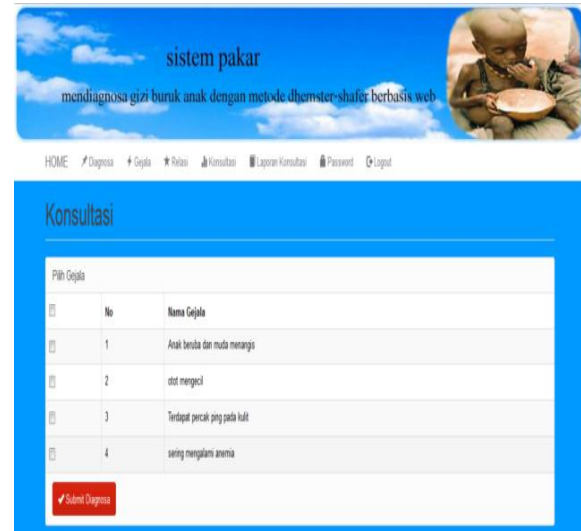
sistem pakar

mendiagnosa gizi buruk anak dengan metode dhemster-shafer berbasis web

HOME Diagnosa Gejala Relasi Konsultasi Laporan Konsultasi Password Logout

Konsultasi

Pilih Gejala

| | No | Nama Gejala |
|---|---|---|
| | 1 | Anak berubah dan muda menangis |
| | 2 | otot mengecil |
| | 3 | Terdapat percak ping pada kulit |
| | 4 | sering mengalami anemia |

Submit Diagnosa